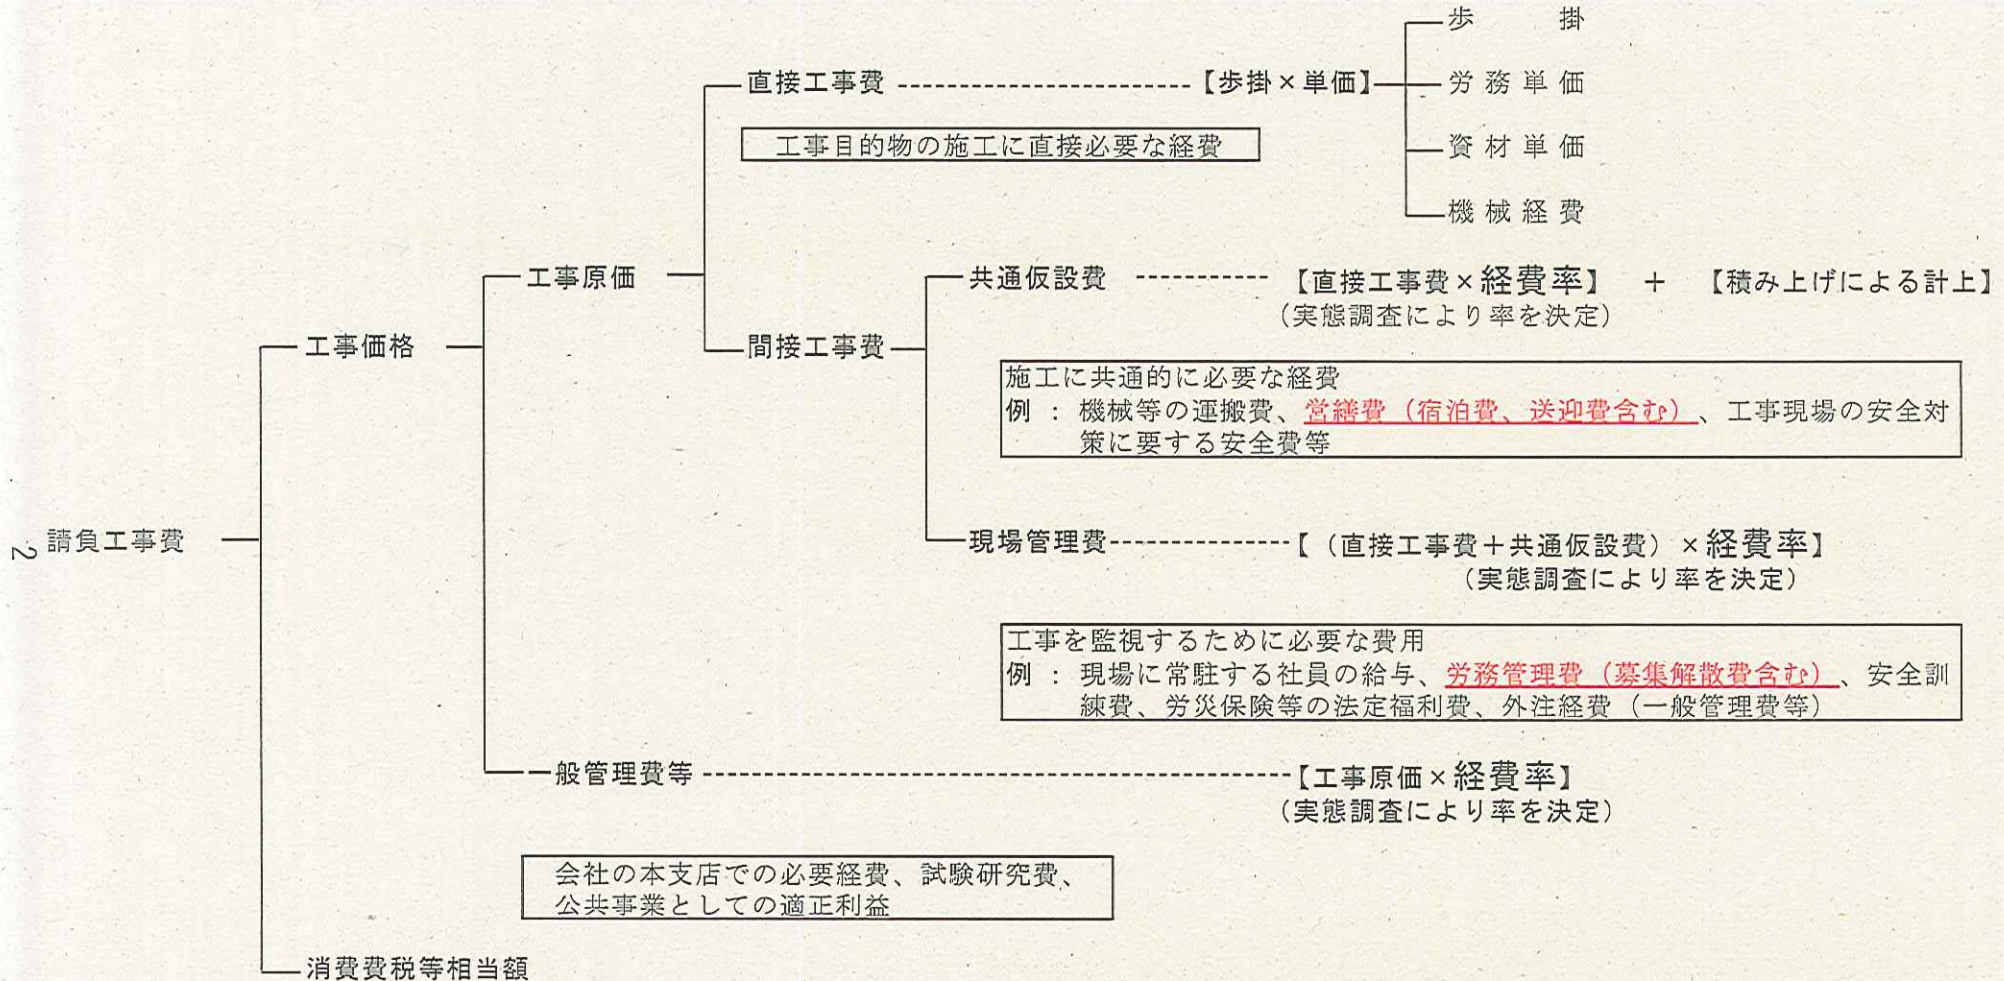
2

請負工事費

工事価格

工事原価

直接工事費 【歩掛×単価】

歩掛
労務単価
資材単価
機械経費

工事目的物の施工に直接必要な経費

間接工事費

共通仮設費 【直接工事費×経費率】 ＋ 【積み上げによる計上】
（実態調査により率を決定）

施工に共通的に必要な経費
例：機械等の運搬費、営繕費（宿泊費、送迎費含む）、工事現場の安全対策に要する安全費等

現場管理費 【（直接工事費＋共通仮設費）×経費率】
（実態調査により率を決定）

工事を監視するために必要な費用
例：現場に常駐する社員の給与、労務管理費（募集解散費含む）、安全訓練費、労災保険等の法定福利費、外注経費（一般管理費等）

一般管理費等 【工事原価×経費率】
（実態調査により率を決定）

会社の本支店での必要経費、試験研究費、公共事業としての適正利益

消費費税等相当額